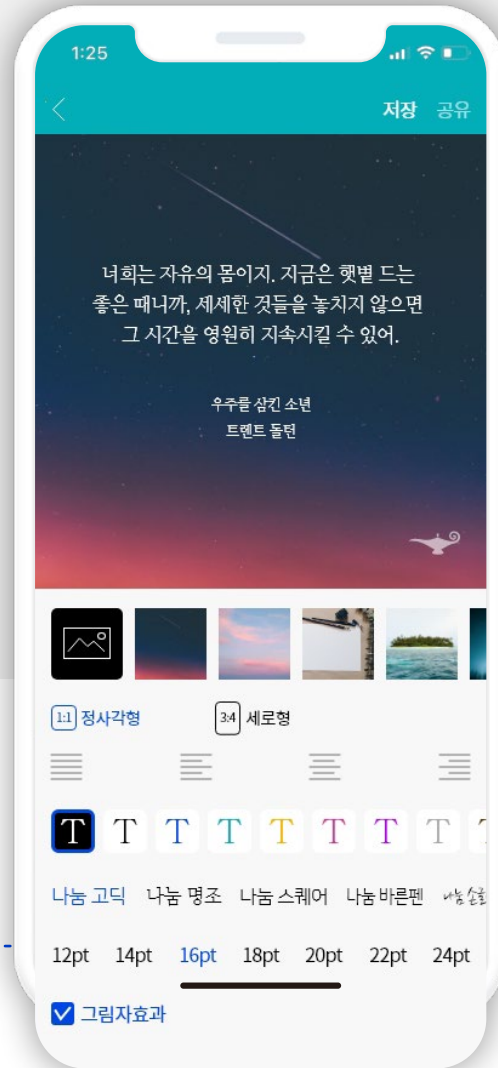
1:25

저장 공유

너희는 자유의 몸이지. 지금은 햇볕 드는 좋은 때니까, 세세한 것들을 놓치지 않으면 그 시간을 영원히 지속시킬 수 있어.

우주를 삼킨 소년
트렌트 돌턴

1:1 정사각형 3:4 세로형

T T T T T T T T T

나눔 고딕 나눔 명조 나눔 스퀘어 나눔 바른펜 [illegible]

12pt 14pt 16pt 18pt 20pt 22pt 24pt

그림자효과